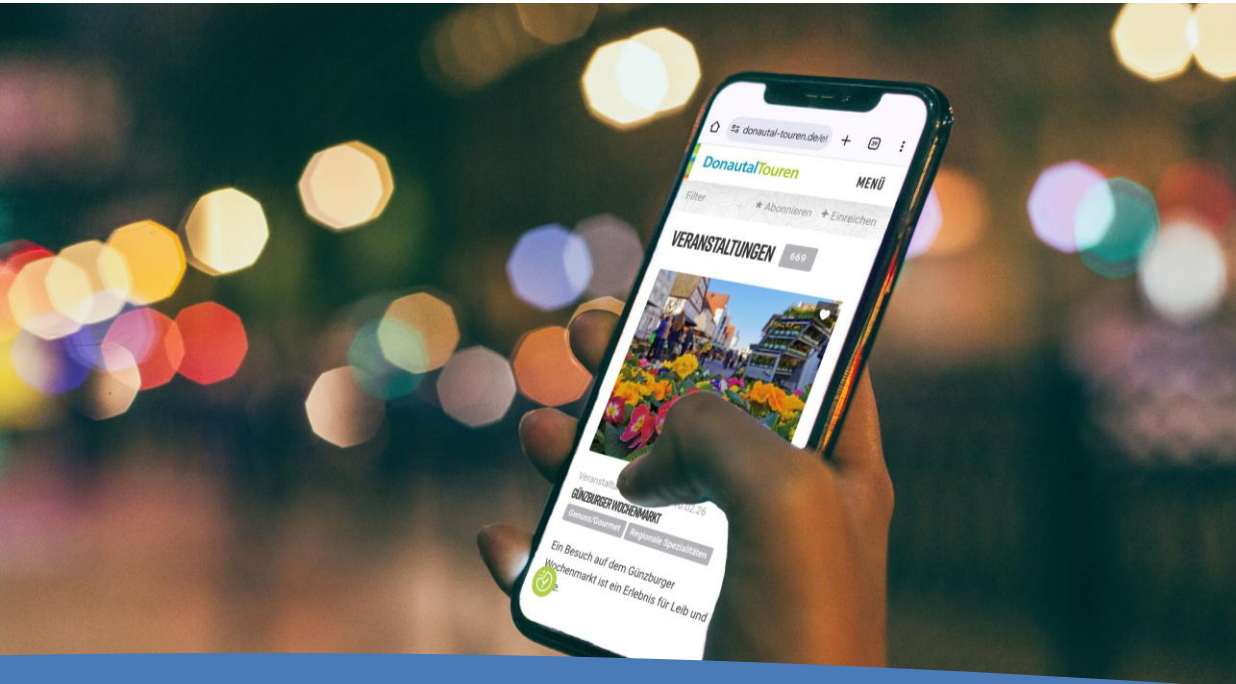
donautal-touren.de/e

DonautalTouren

MENÜ

Filter

Abonnieren

Einreichen

VERANSTALTUNGEN 669

Veranstaltu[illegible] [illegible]0.02.26

GÜNZBURGER WOCHENMARKT

Genuss/Gourmet

Regionale Spezialitäten

Ein Besuch auf dem Günzburger Wochenmarkt ist ein Erlebnis für Leib und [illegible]e.